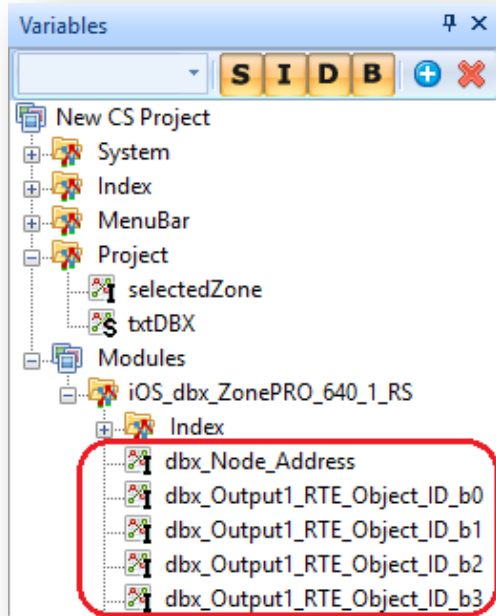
Variables

S I D B

New CS Project
System
Index
MenuBar
Project
selectedZone
txtDBX
Modules
iOS_dbx_ZonePRO_640_1_RS
Index
dbx_Node_Address
dbx_Output1_RTE_Object_ID_b0
dbx_Output1_RTE_Object_ID_b1
dbx_Output1_RTE_Object_ID_b2
dbx_Output1_RTE_Object_ID_b3